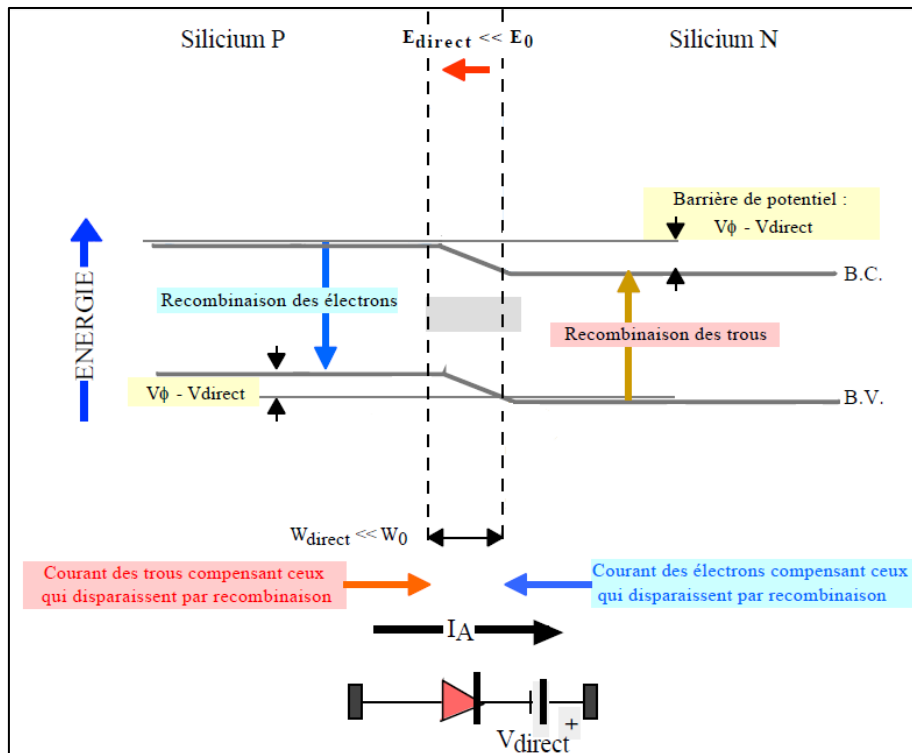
Silicium P

$E_{direct} << E_0$

Silicium N

Barrière de potentiel : Vϕ - Vdirect

ENERGIE

B.C.

Recombinaison des électrons

Recombinaison des trous

Vϕ - Vdirect

B.V.

$W_{direct} << W_0$

Courant des trous compensant ceux qui disparaissent par recombinaison

Courant des électrons compensant ceux qui disparaissent par recombinaison

$I_A$

+

$V_{direct}$